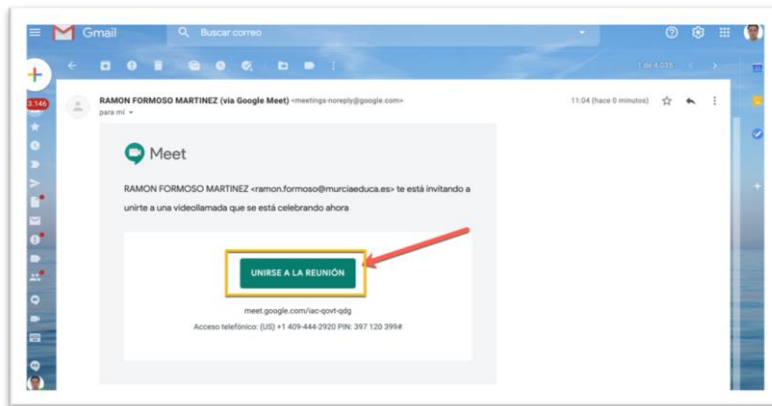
Gmail

Buscar correo

3.146

1 de 4.035

RAMON FORMOSO MARTINEZ (via Google Meet) <meetings-noreply@google.com>
para mí

11:04 (hace 0 minutos)

Meet

RAMON FORMOSO MARTINEZ <ramon.formoso@murciaeduca.es> te está invitando a unirte a una videollamada que se está celebrando ahora

UNIRSE A LA REUNIÓN

meet.google.com/iac-qovt-qdg

Acceso telefónico: (US) +1 409-444-2920 PIN: 397 120 399#